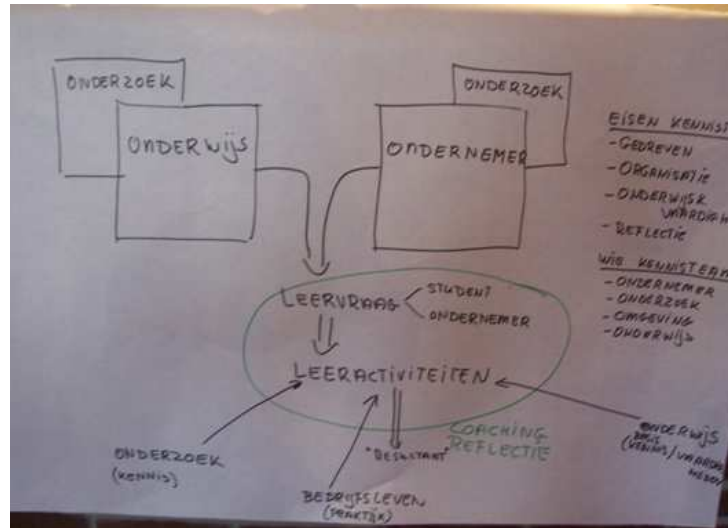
ONDERZOEK

ONDERWIJS

ONDERZOEK

ONDERNEMER

EISEN KENNIS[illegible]
- GEDREVEN
- ORGANISATIE
- ONDERWIJSK VAARDIGH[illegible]
- REFLECTIE

WIE KENNISTEAM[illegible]
- ONDERNEMER
- ONDERZOEK
- OMGEVING
- ONDERWIJS

LEERVRAAG
STUDENT
ONDERNEMER

LEERACTIVITEITEN

ONDERZOEK (KENNIS)

BEDRIJFSLEVEN (PRAKTIJK)

"RESULTAAT"

COACHING REFLECTIE

ONDERWIJS BASIS (KENNIS) VAARDI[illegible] MEBO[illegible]